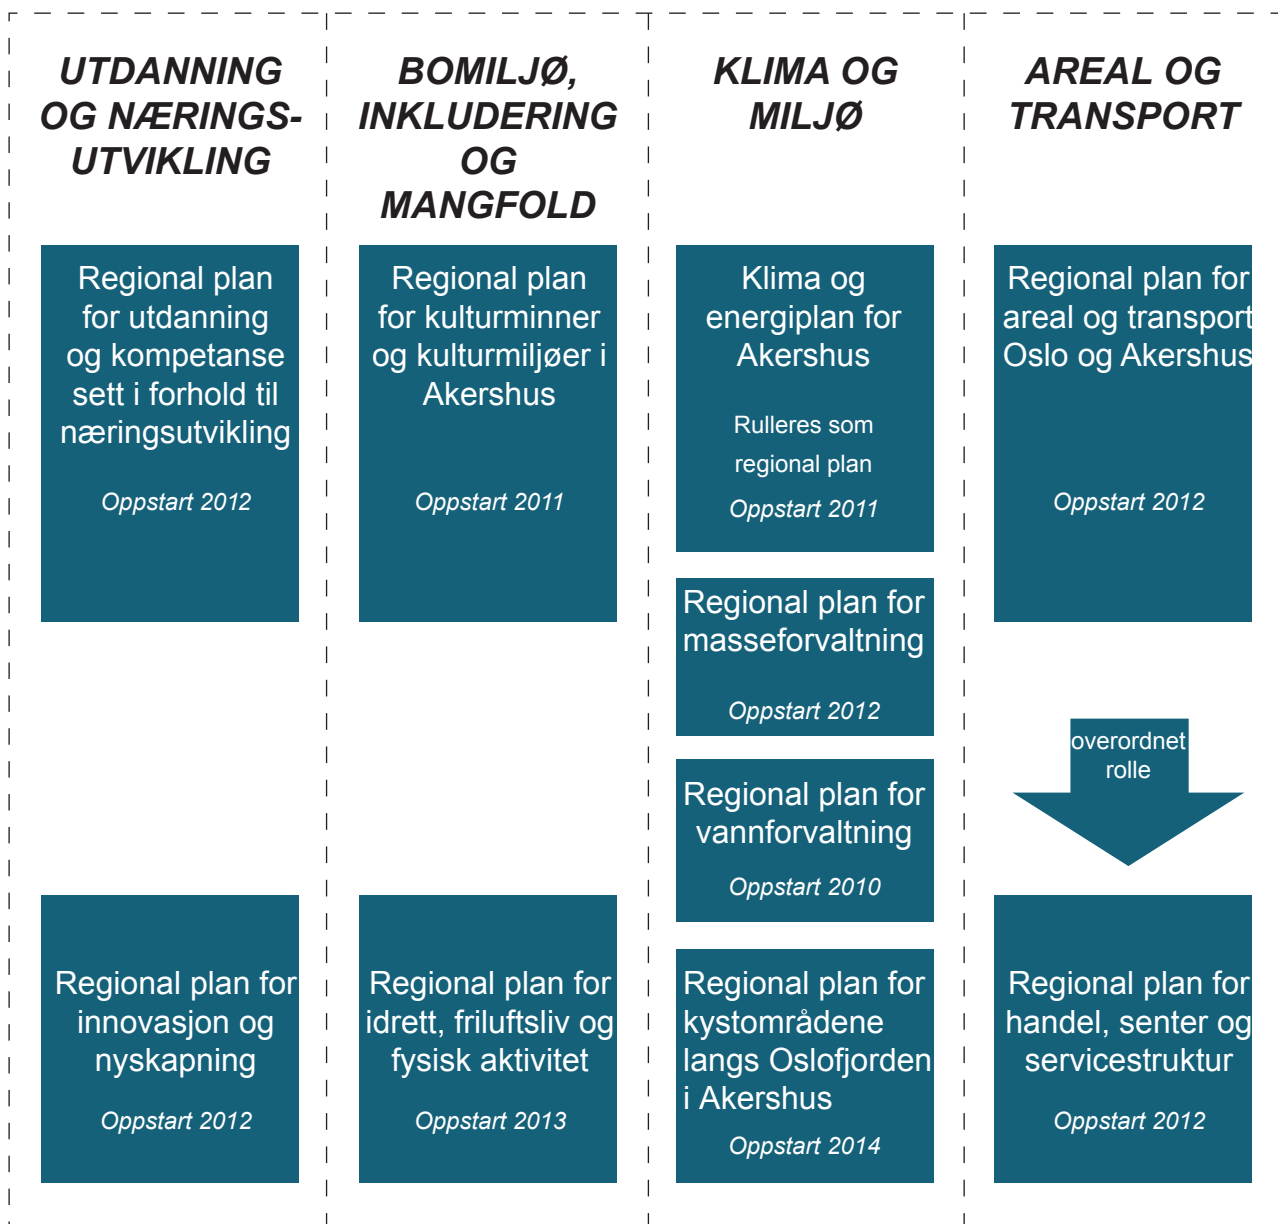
UTDANNING OG NÆRINGS-UTVIKLING

Regional plan for utdanning og kompetanse sett i forhold til næringsutvikling

Oppstart 2012

Regional plan for innovasjon og nyskapning

Oppstart 2012

BOMILJØ, INKLUDERING OG MANGFOLD

Regional plan for kulturminner og kulturmiljøer i Akershus

Oppstart 2011

Regional plan for idrett, friluftsliv og fysisk aktivitet

Oppstart 2013

KLIMA OG MILJØ

Klima og energiplan for Akershus

Rulleres som regional plan

Oppstart 2011

Regional plan for masseforvaltning

Oppstart 2012

Regional plan for vannforvaltning

Oppstart 2010

Regional plan for kystområdene langs Oslofjorden i Akershus

Oppstart 2014

AREAL OG TRANSPORT

Regional plan for areal og transport Oslo og Akershus

Oppstart 2012

overordnet rolle

Regional plan for handel, senter og servicestruktur

Oppstart 2012